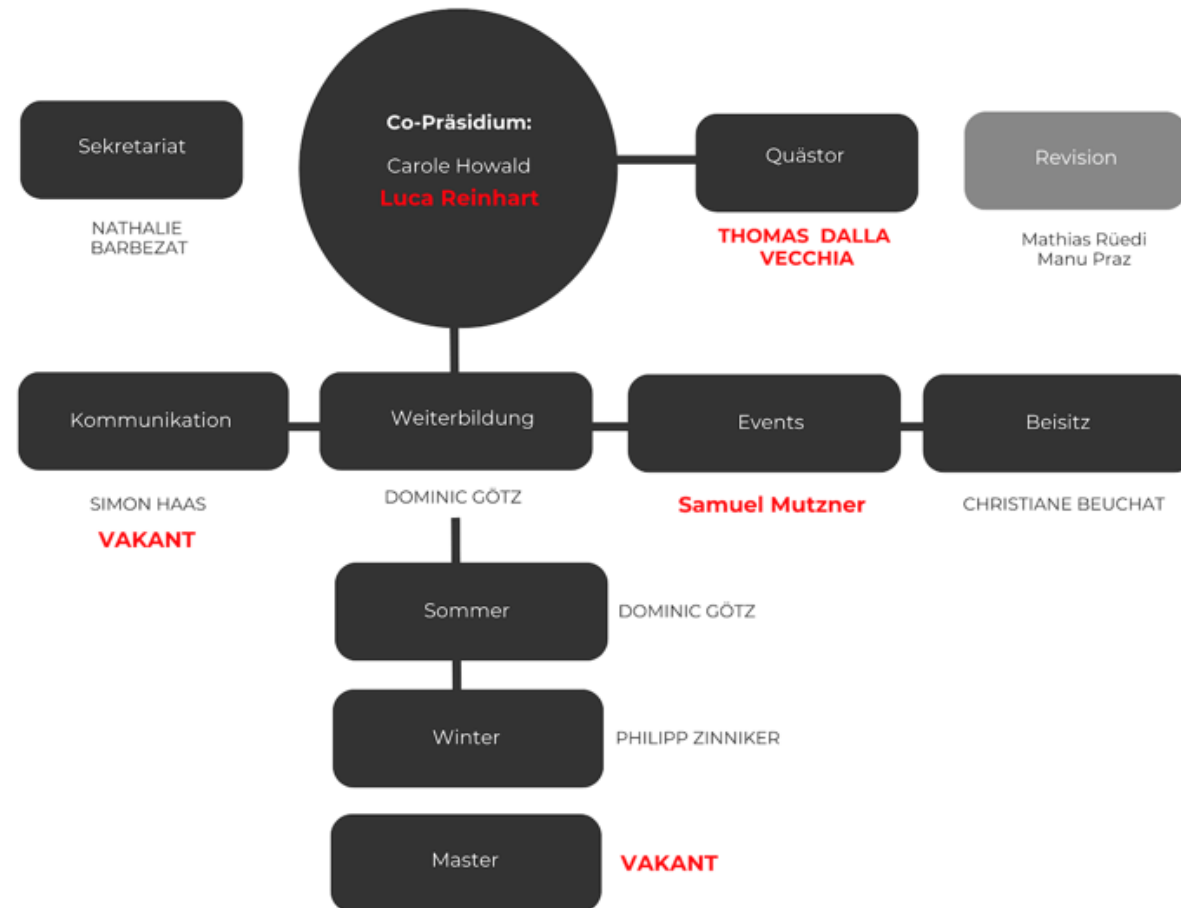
Sekretariat

NATHALIE BARBEZAT

Co-Präsidium:

Carole Howald

Luca Reinhart

Quästor

THOMAS DALLA VECCHIA

Revision

Mathias Rüedi
Manu Praz

Kommunikation

SIMON HAAS

VAKANT

Weiterbildung

DOMINIC GÖTZ

Events

Samuel Mutzner

Beisitz

CHRISTIANE BEUCHAT

Sommer

DOMINIC GÖTZ

Winter

PHILIPP ZINNIKER

Master

VAKANT